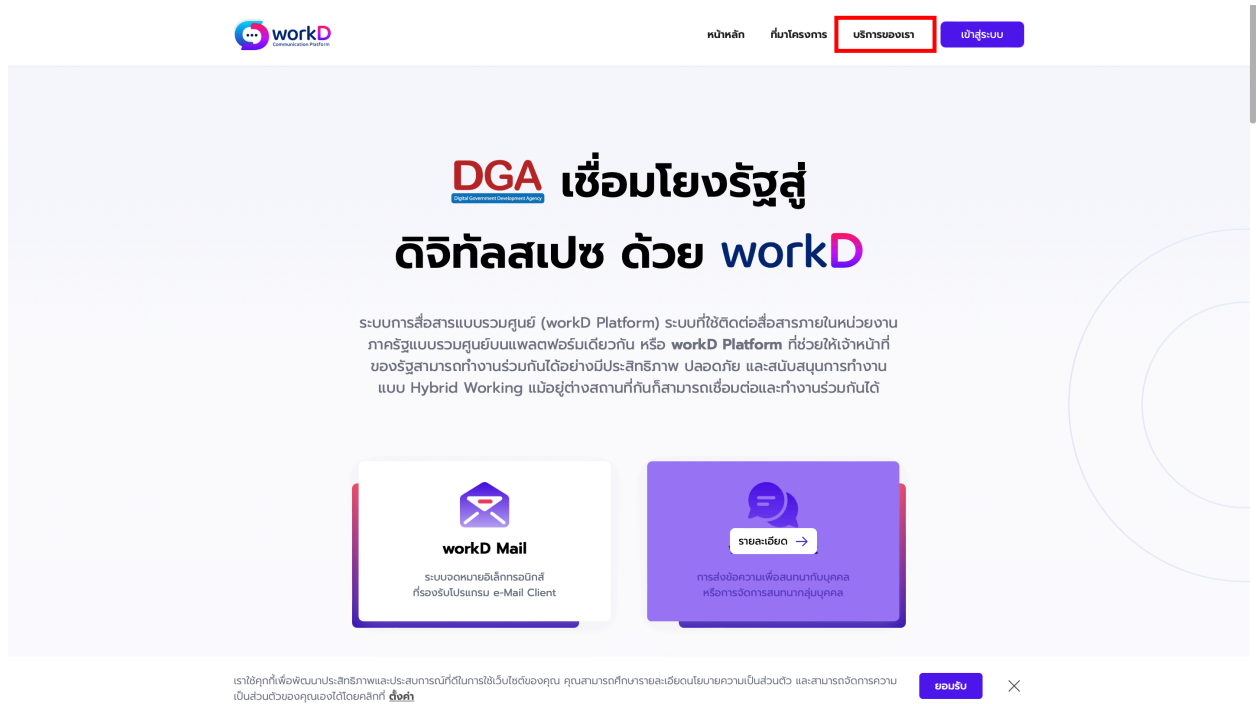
workD
Communication Platform

หน้าหลัก ที่มาโครงการ บริการของเรา เข้าสู่ระบบ

DGA
Digital Government Development Agency
เชื่อมโยงรัฐสู่ดิจิทัลสเปซ ด้วย workD

ระบบการสื่อสารแบบรวมศูนย์ (workD Platform) ระบบที่ใช้ติดต่อสื่อสารภายในหน่วยงานภาครัฐแบบรวมศูนย์บนแพลตฟอร์มเดียวกัน หรือ workD Platform ที่ช่วยให้เจ้าหน้าที่ของรัฐสามารถทำงานร่วมกันได้อย่างมีประสิทธิภาพ ปลอดภัย และสนับสนุนการทำงานแบบ Hybrid Working แม้อยู่ต่างสถานที่ก็สามารถเชื่อมต่อและทำงานร่วมกันได้

workD Mail
ระบบจดหมายอิเล็กทรอนิกส์
ที่รองรับโปรแกรม e-Mail Client

รายละเอียด →
การส่งข้อความเพื่อสนทนากับบุคคล
หรือการจัดการสนทนากลุ่มบุคคล

เราใช้คุกกี้เพื่อพัฒนาประสิทธิภาพและประสบการณ์ที่ดีในการใช้เว็บไซต์ของคุณ คุณสามารถศึกษารายละเอียดนโยบายความเป็นส่วนตัว และสามารถจัดการความเป็นส่วนตัวของคุณเองได้โดยคลิกที่ ตั้งค่า

ยอมรับ